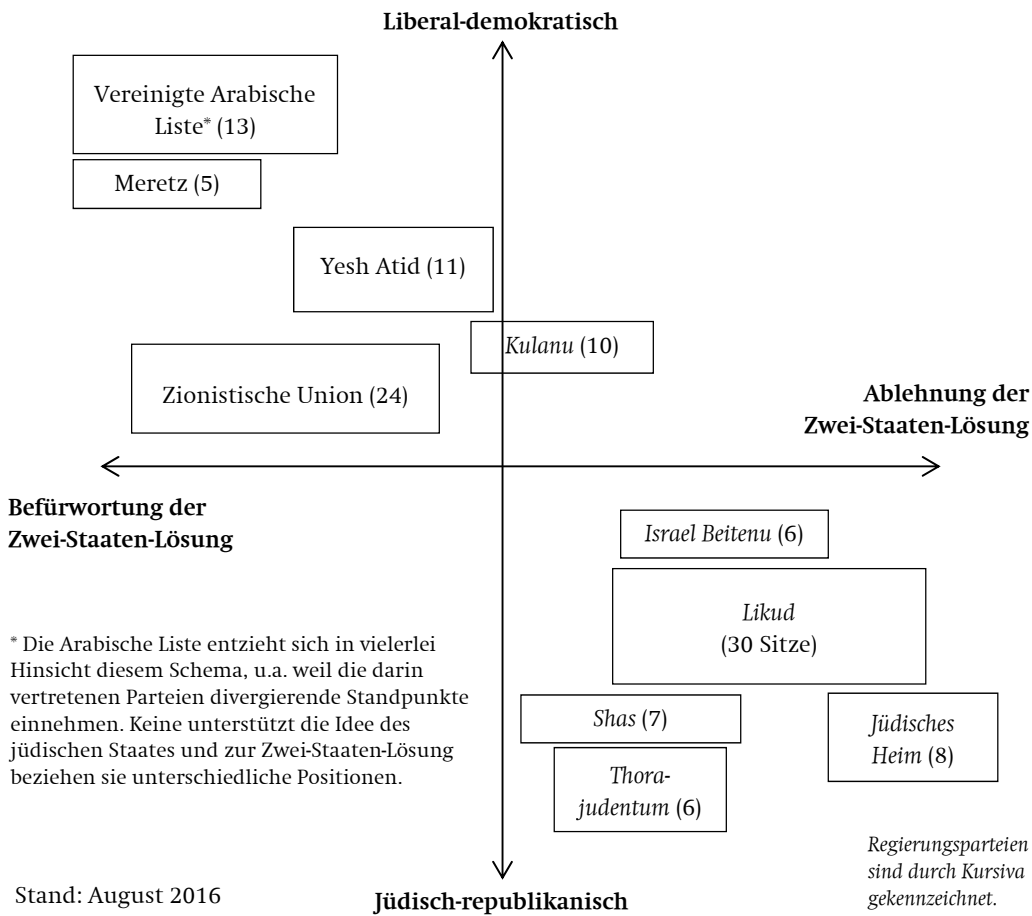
Liberal-demokratisch

Vereinigte Arabische Liste* (13)

Meretz (5)

Yesh Atid (11)

Kulanu (10)

Zionistische Union (24)

Ablehnung der Zwei-Staaten-Lösung

Befürwortung der Zwei-Staaten-Lösung

Israel Beitenu (6)

Likud (30 Sitze)

* Die Arabische Liste entzieht sich in vielerlei Hinsicht diesem Schema, u.a. weil die darin vertretenen Parteien divergierende Standpunkte einnehmen. Keine unterstützt die Idee des jüdischen Staates und zur Zwei-Staaten-Lösung beziehen sie unterschiedliche Positionen.

Shas (7)

Jüdisches Heim (8)

Thora-judentum (6)

Regierungsparteien sind durch Kursiva gekennzeichnet.

Stand: August 2016

Jüdisch-republikanisch